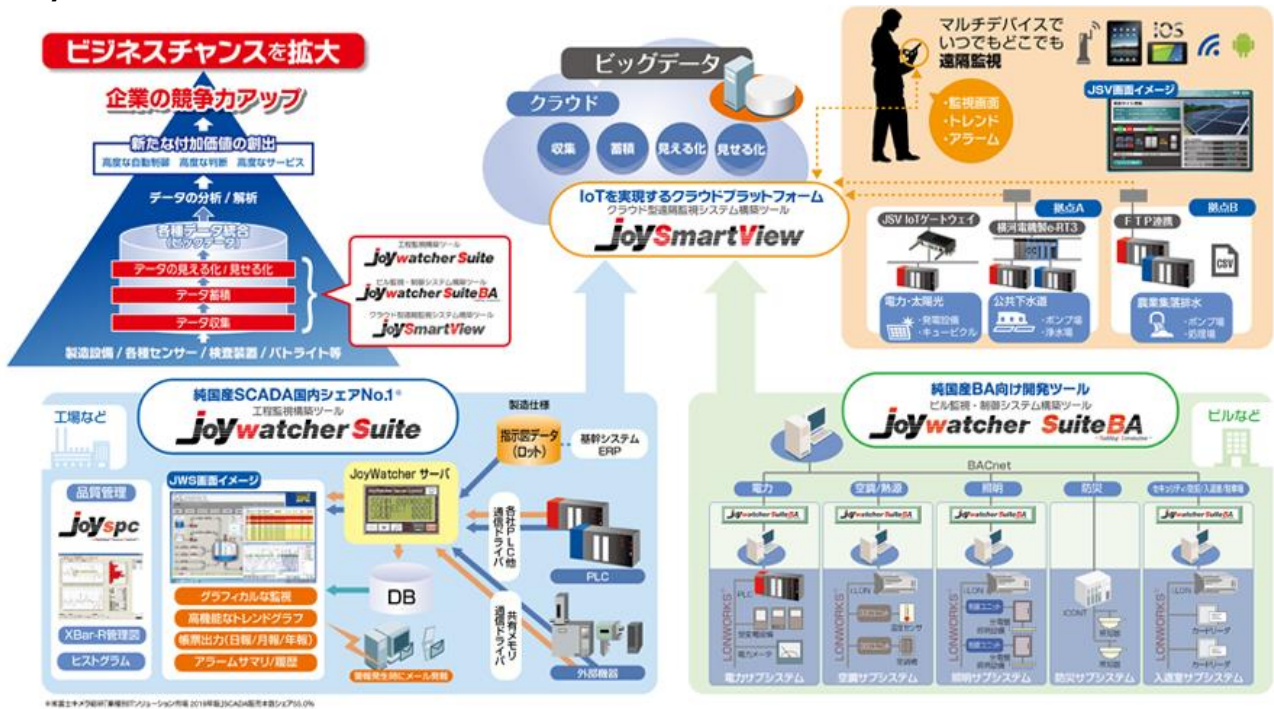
ビジネスチャンスを拡大

企業の競争力アップ

新たな付加価値の創出
高度な自動制御 高度な判断 高度なサービス

データの分析 / 解析

各種データ統合
（ビッグデータ）

データの見える化 / 見せる化
データ蓄積
データ収集

製造設備 / 各種センサー / 検査装置 / パトライト等

工程監視構築ツール
JoyWatcher Suite
ビル監視・制御システム構築ツール
JoyWatcher SuiteBA
クラウド型遠隔監視システム構築ツール
JoySmartView

ビッグデータ
クラウド
収集 蓄積 見える化 見せる化

IoTを実現するクラウドプラットフォーム
クラウド型遠隔監視システム構築ツール
JoySmartView

マルチデバイスで
いつでもどこでも
遠隔監視
iOS
・監視画面
・トレンド
・アラーム

JSV画面イメージ

拠点A
JSV IoTゲートウェイ
横河電機e-RT3
電力・太陽光
・発電設備
・キュービクル
公共下水道
・ポンプ場
・浄水場

拠点B
FTP連携
CSV
農業集落排水
・ポンプ場
・処理場

純国産SCADA国内シェアNo.1※
工程監視構築ツール
JoyWatcher Suite

工場など
品質管理
JoySPC
XBar-R管理図
ヒストグラム

JWS画面イメージ
グラフィカルな監視
高機能なトレンドグラフ
帳票出力（日報/月報/年報）
アラームサマリ/履歴

JoyWatcher サーバ
製造仕様
指示図データ（ロット）
基幹システム ERP
各社PLC他通信ドライバ
PLC
DB
共有メモリ通信ドライバ
外部機器
警報発生時にメール発報

純国産BA向け開発ツール
ビル監視・制御システム構築ツール
JoyWatcher SuiteBA

ビルなど
BACnet
電力 空調/熱源 照明 防災 セキュリティ設定/入退室/有事等
JoyWatcher SuiteBA
LONWORKS
電力サブシステム 空調サブシステム 照明サブシステム 防災サブシステム 入退室サブシステム

※株式会社富士キメラ総研「業種別ITソリューション市場 2019年版」SCADA販売本数シェア55.0%